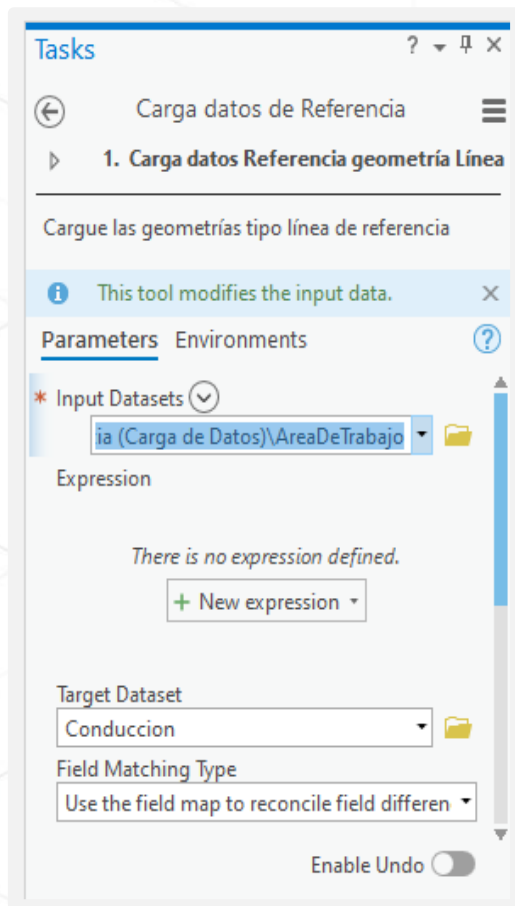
Tasks ? ▾ ⊓ ×

Carga datos de Referencia

1. Carga datos Referencia geometría Línea

Cargue las geometrías tipo línea de referencia

This tool modifies the input data.

Parameters Environments

* Input Datasets

ia (Carga de Datos)\AreaDeTrabajo

Expression

There is no expression defined.

+ New expression

Target Dataset

Conduccion

Field Matching Type

Use the field map to reconcile field differen

Enable Undo